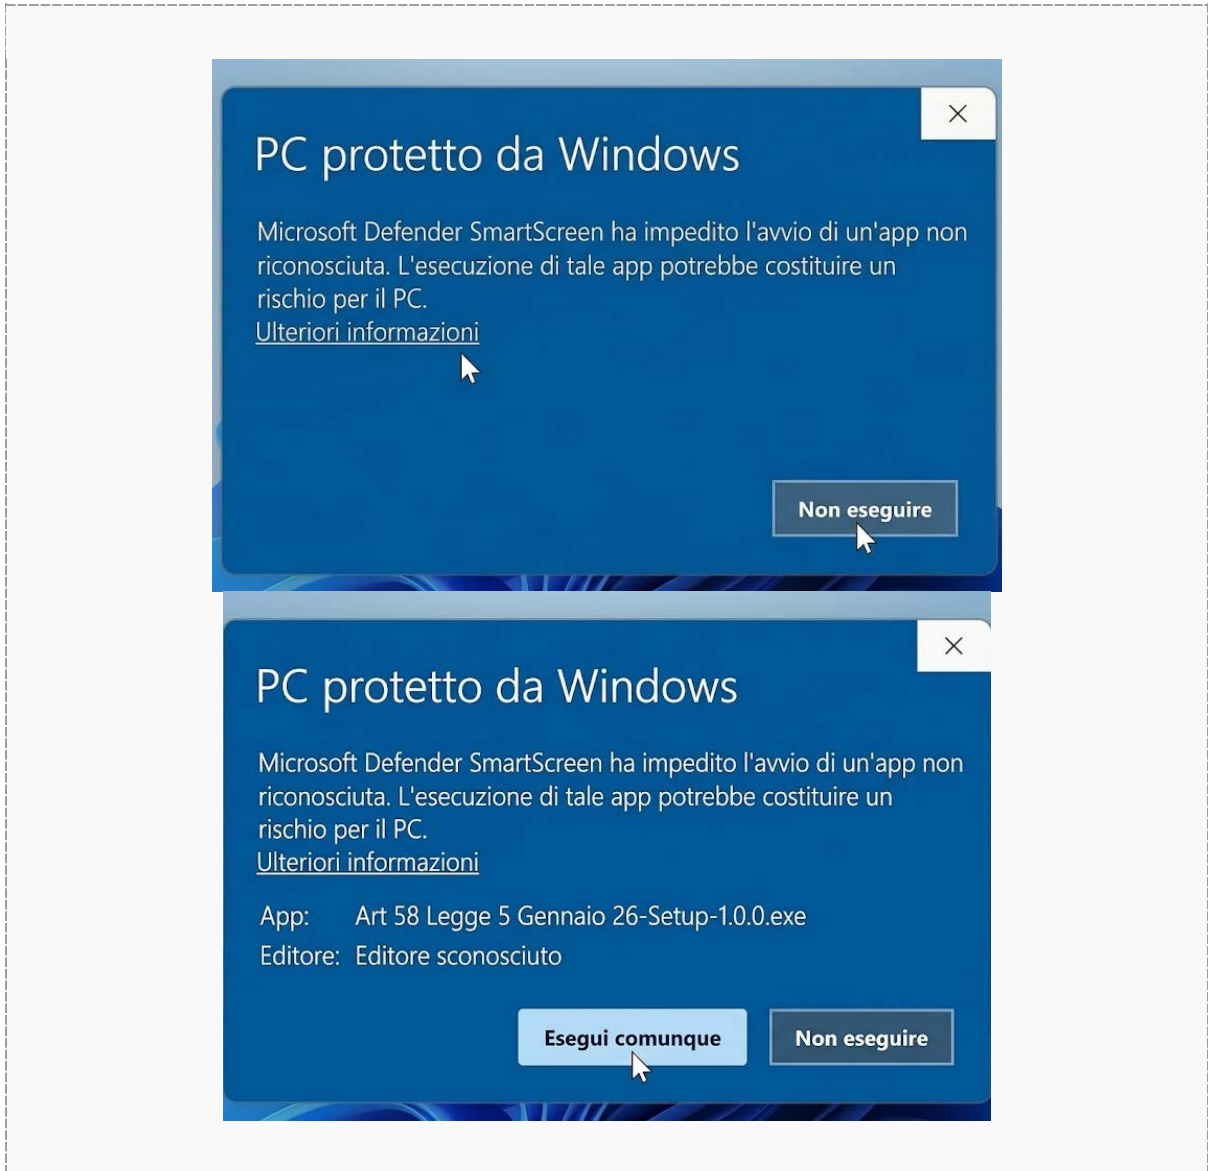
PC protetto da Windows

Microsoft Defender SmartScreen ha impedito l'avvio di un'app non riconosciuta. L'esecuzione di tale app potrebbe costituire un rischio per il PC.
Ulteriori informazioni

Non eseguire

PC protetto da Windows

Microsoft Defender SmartScreen ha impedito l'avvio di un'app non riconosciuta. L'esecuzione di tale app potrebbe costituire un rischio per il PC.
Ulteriori informazioni

App: Art 58 Legge 5 Gennaio 26-Setup-1.0.0.exe
Editore: Editore sconosciuto

Esegui comunque
Non eseguire